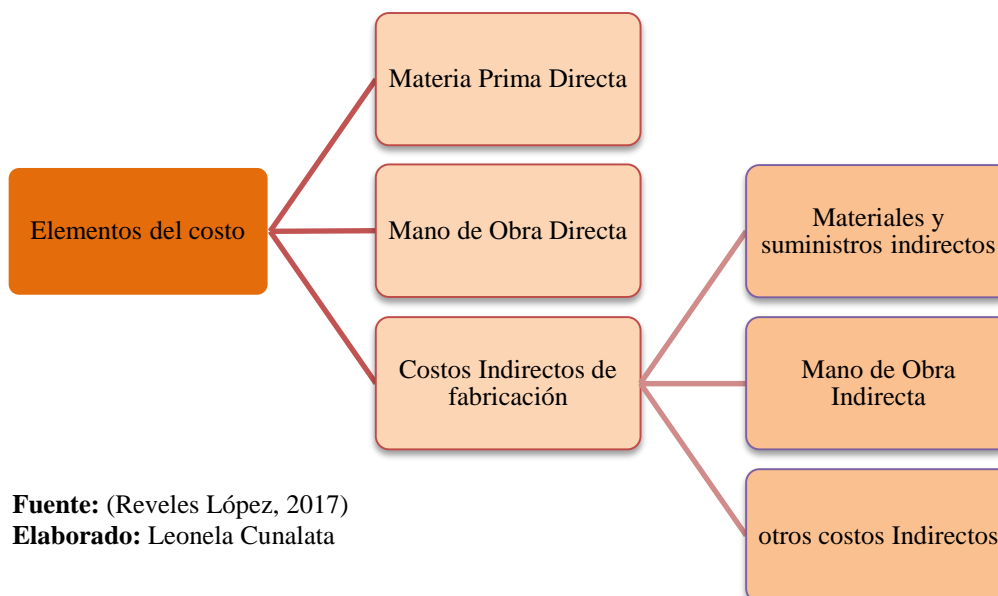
Elementos del costo

Materia Prima Directa

Mano de Obra Directa

Costos Indirectos de fabricación

Materiales y suministros indirectos

Mano de Obra Indirecta

otros costos Indirectos

**Fuente:** (Reveles López, 2017)
**Elaborado:** Leonela Cunalata